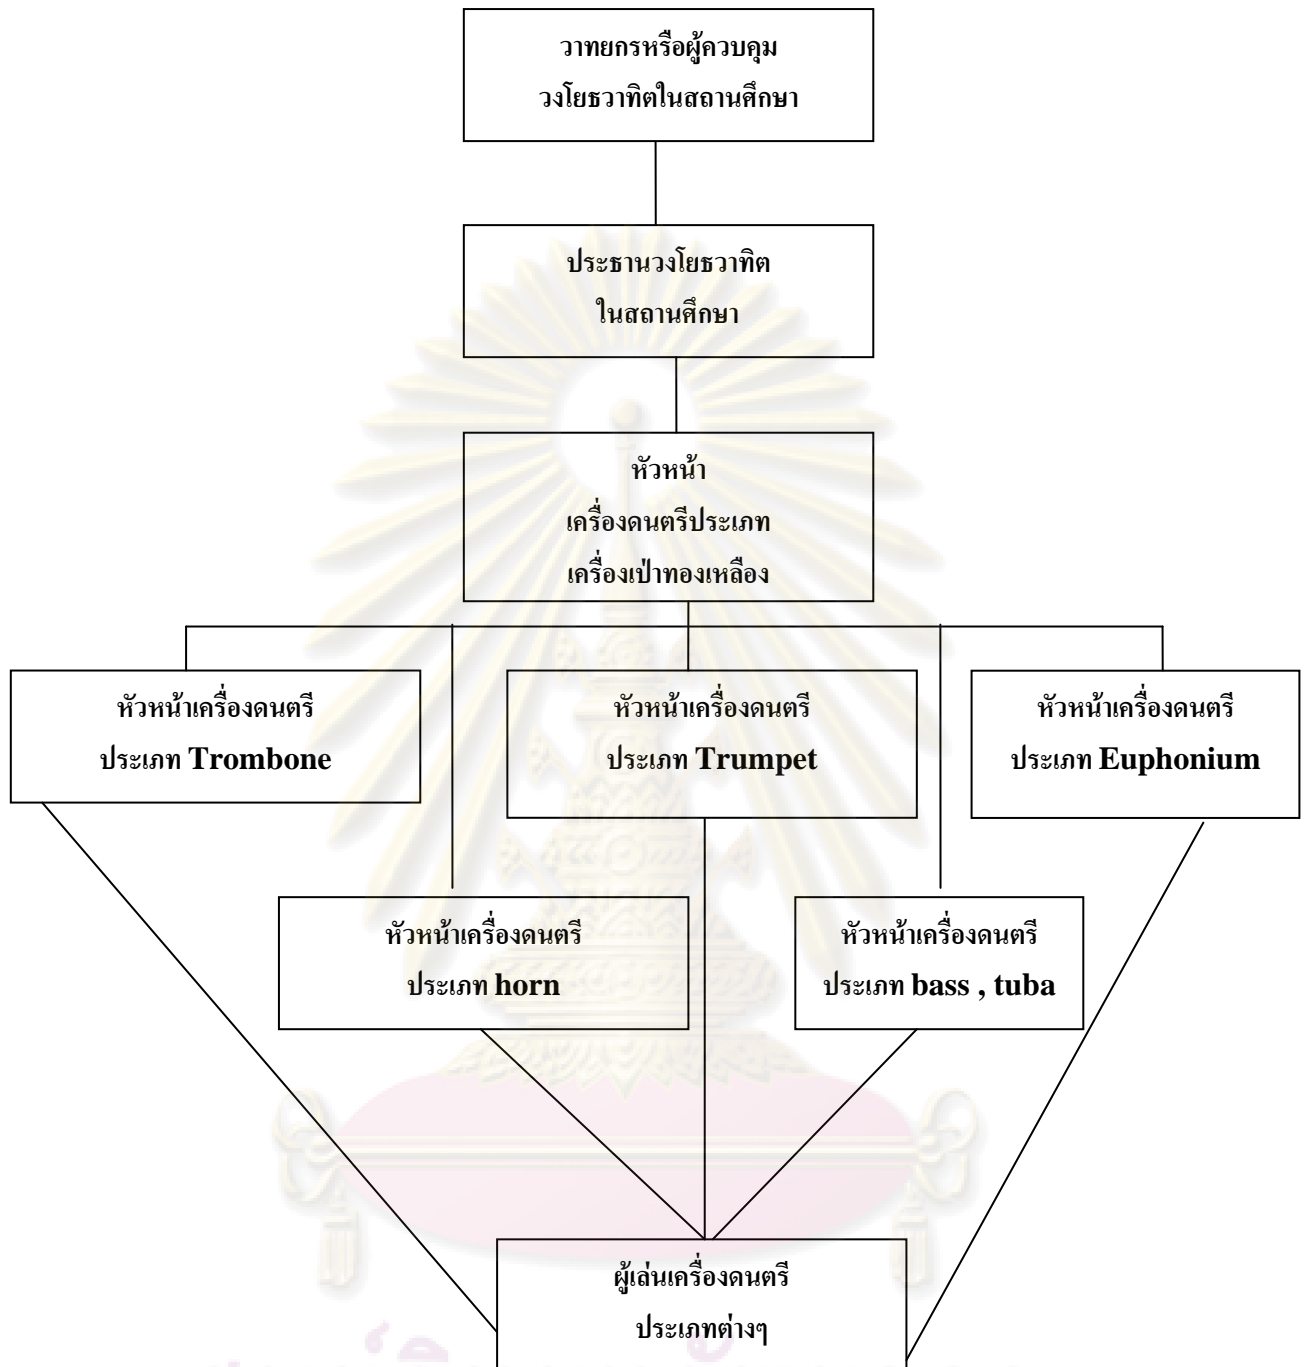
วาทยกรหรือผู้ควบคุม
วงโยธวาทิตในสถานศึกษา

ประธานวงโยธวาทิต
ในสถานศึกษา

หัวหน้า
เครื่องดนตรีประเภท
เครื่องเป่าทองเหลือง

หัวหน้าเครื่องดนตรี
ประเภท Trombone

หัวหน้าเครื่องดนตรี
ประเภท Trumpet

หัวหน้าเครื่องดนตรี
ประเภท Euphonium

หัวหน้าเครื่องดนตรี
ประเภท horn

หัวหน้าเครื่องดนตรี
ประเภท bass , tuba

ผู้เล่นเครื่องดนตรี
ประเภทต่างๆ